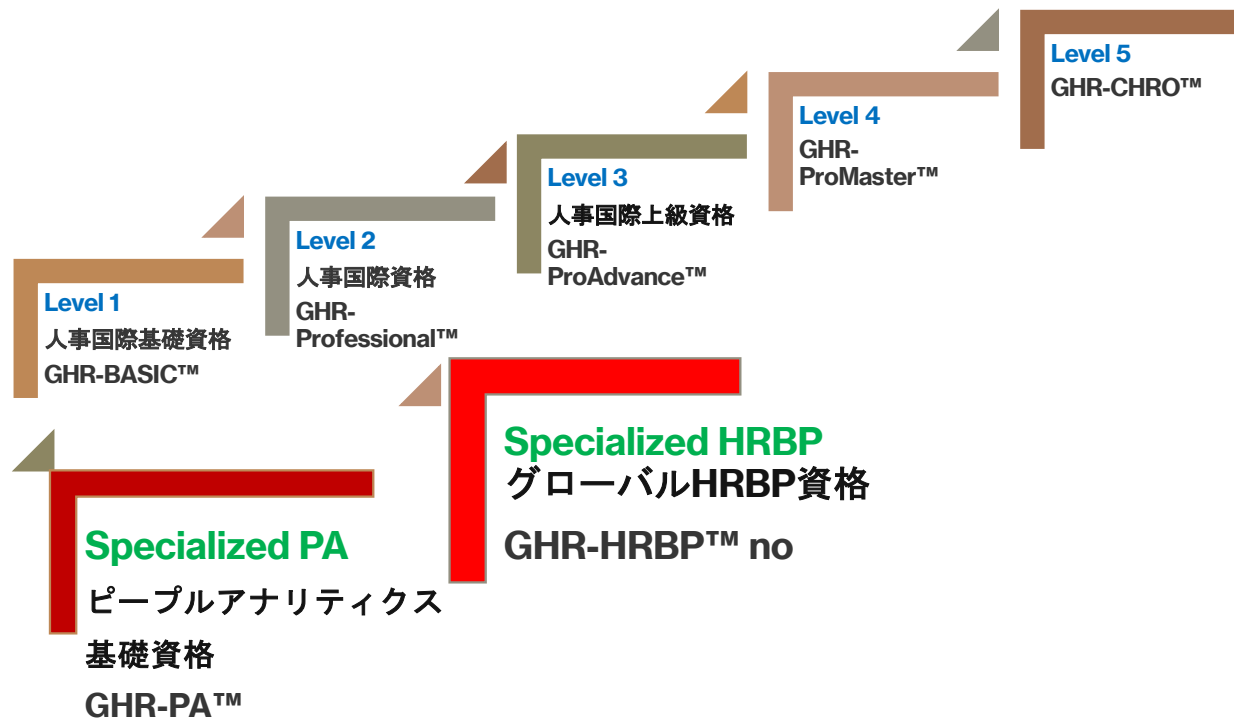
Level 5
GHR-CHRO™

Level 4
GHR-ProMaster™

Level 3
人事国際上級資格
GHR-ProAdvance™

Level 2
人事国際資格
GHR-Professional™

Level 1
人事国際基礎資格
GHR-BASIC™

Specialized HRBP
グローバルHRBP資格
GHR-HRBP™ no

Specialized PA
ピープルアナリティクス
基礎資格
GHR-PA™